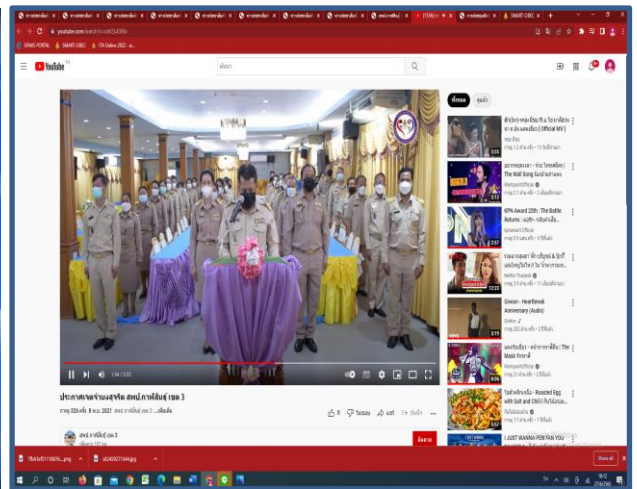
YouTube

ค้นหา

ประกาศเจตจำนงสุจริต สพป.กาฬสินธุ์ เขต 3

1:34 / 1:52

ทั้งหมด

I JUST WANNA PEN PAI YOU

Green - Heartbreak Anniversary (Audio)

KPN Award 25th: The Battle Returns

The Wall Song

Mask

Roasted Egg with Salt and Chili